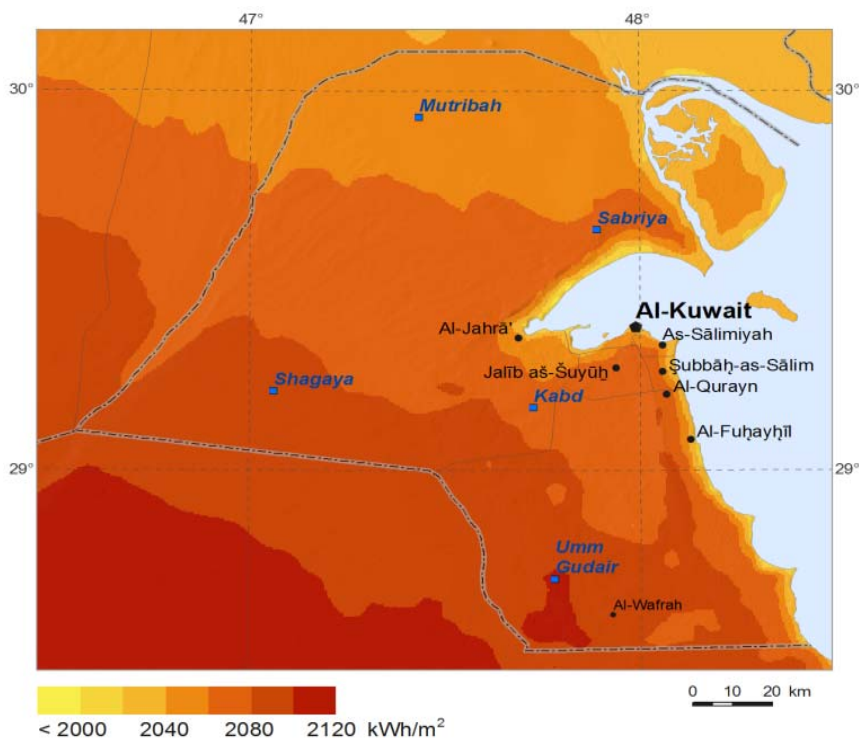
47°
48°
30°
30°
Mutribah
Sabriya
Al-Kuwait
Al-Jahrā'
As-Sālimiyah
Jalīb aš-Šuyūḫ
Ṣubbāḥ-as-Sālim
Shagaya
Kabd
Al-Qurayn
Al-Fuḥayḥīl
29°
29°
Umm Gudair
Al-Wafrah
< 2000
2040
2080
2120
kWh/m$^2$
0
10
20
km